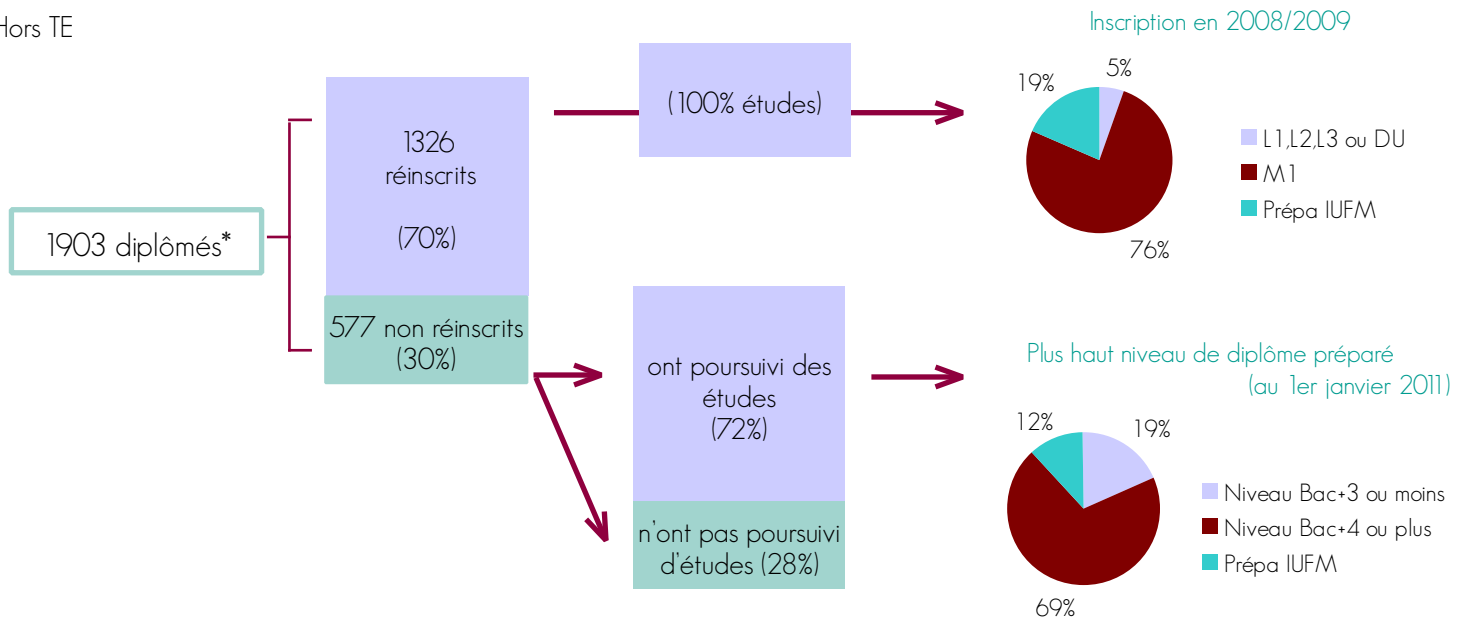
Hors TE

1903 diplômés*

1326 réinscrits

(70%)

577 non réinscrits (30%)

(100% études)

ont poursuivi des études (72%)

n'ont pas poursuivi d'études (28%)

Inscription en 2008/2009

19%
5%
76%

L1,L2,L3 ou DU
M1
Prépa IUFM

Plus haut niveau de diplôme préparé (au 1er janvier 2011)

12%
19%
69%

Niveau Bac+3 ou moins
Niveau Bac+4 ou plus
Prépa IUFM